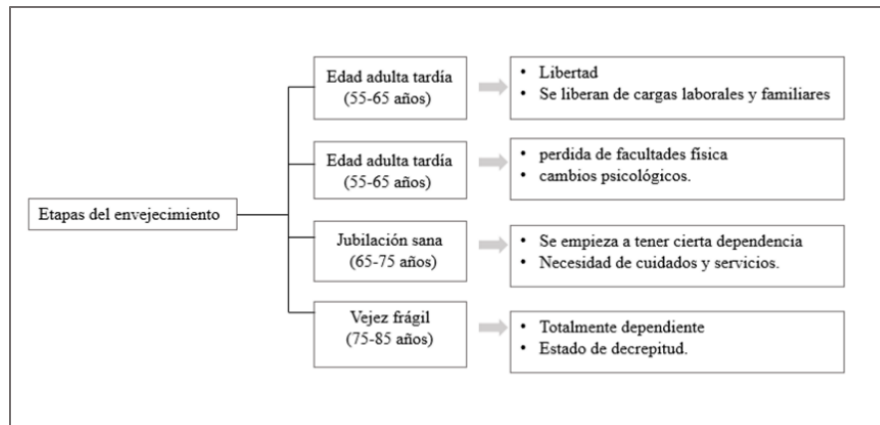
Etapas del envejecimiento

Edad adulta tardía (55-65 años)

• Libertad
• Se liberan de cargas laborales y familiares

Edad adulta tardía (55-65 años)

• perdida de facultades física
• cambios psicológicos.

Jubilación sana (65-75 años)

• Se empieza a tener cierta dependencia
• Necesidad de cuidados y servicios.

Vejez frágil (75-85 años)

• Totalmente dependiente
• Estado de decrepitud.